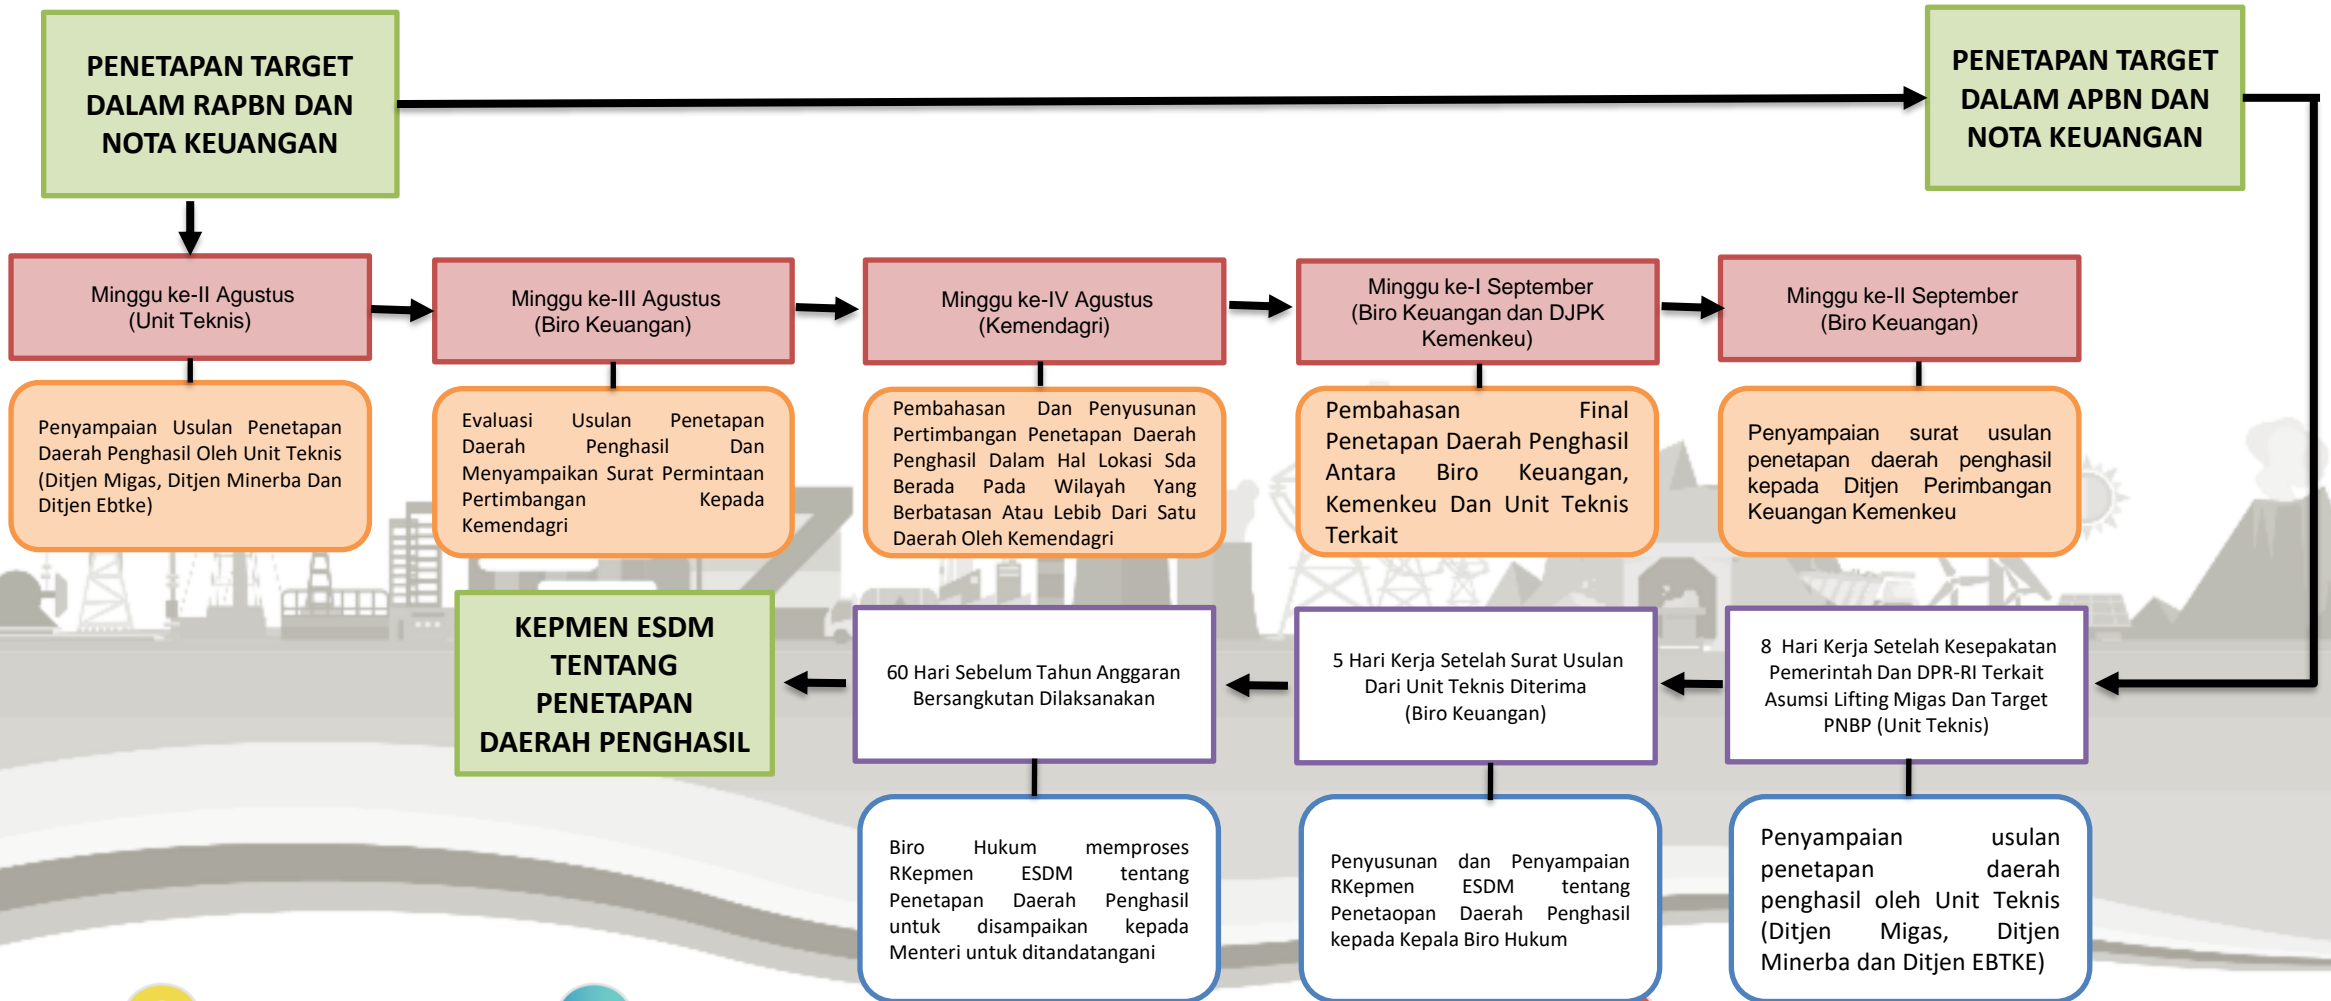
PENETAPAN TARGET DALAM RAPBN DAN NOTA KEUANGAN

PENETAPAN TARGET DALAM APBN DAN NOTA KEUANGAN

Minggu ke-II Agustus
(Unit Teknis)

Penyampaian Usulan Penetapan Daerah Penghasil Oleh Unit Teknis (Ditjen Migas, Ditjen Minerba Dan Ditjen Ebtke)

Minggu ke-III Agustus
(Biro Keuangan)

Evaluasi Usulan Penetapan Daerah Penghasil Dan Menyampaikan Surat Permintaan Pertimbangan Kepada Kemendagri

Minggu ke-IV Agustus
(Kemendagri)

Pembahasan Dan Penyusunan Pertimbangan Penetapan Daerah Penghasil Dalam Hal Lokasi Sda Berada Pada Wilayah Yang Berbatasan Atau Lebih Dari Satu Daerah Oleh Kemendagri

Minggu ke-I September
(Biro Keuangan dan DJPK Kemenkeu)

Pembahasan Final Penetapan Daerah Penghasil Antara Biro Keuangan, Kemenkeu Dan Unit Teknis Terkait

Minggu ke-II September
(Biro Keuangan)

Penyampaian surat usulan penetapan daerah penghasil kepada Ditjen Perimbangan Keuangan Kemenkeu

KEPMEN ESDM TENTANG PENETAPAN DAERAH PENGHASIL

60 Hari Sebelum Tahun Anggaran Bersangkutan Dilaksanakan

Biro Hukum memproses RKepmen ESDM tentang Penetapan Daerah Penghasil untuk disampaikan kepada Menteri untuk ditandatangani

5 Hari Kerja Setelah Surat Usulan Dari Unit Teknis Diterima
(Biro Keuangan)

Penyusunan dan Penyampaian RKepmen ESDM tentang Penetaopan Daerah Penghasil kepada Kepala Biro Hukum

8 Hari Kerja Setelah Kesepakatan Pemerintah Dan DPR-RI Terkait Asumsi Lifting Migas Dan Target PNBP (Unit Teknis)

Penyampaian usulan penetapan daerah penghasil oleh Unit Teknis (Ditjen Migas, Ditjen Minerba dan Ditjen EBTKE)